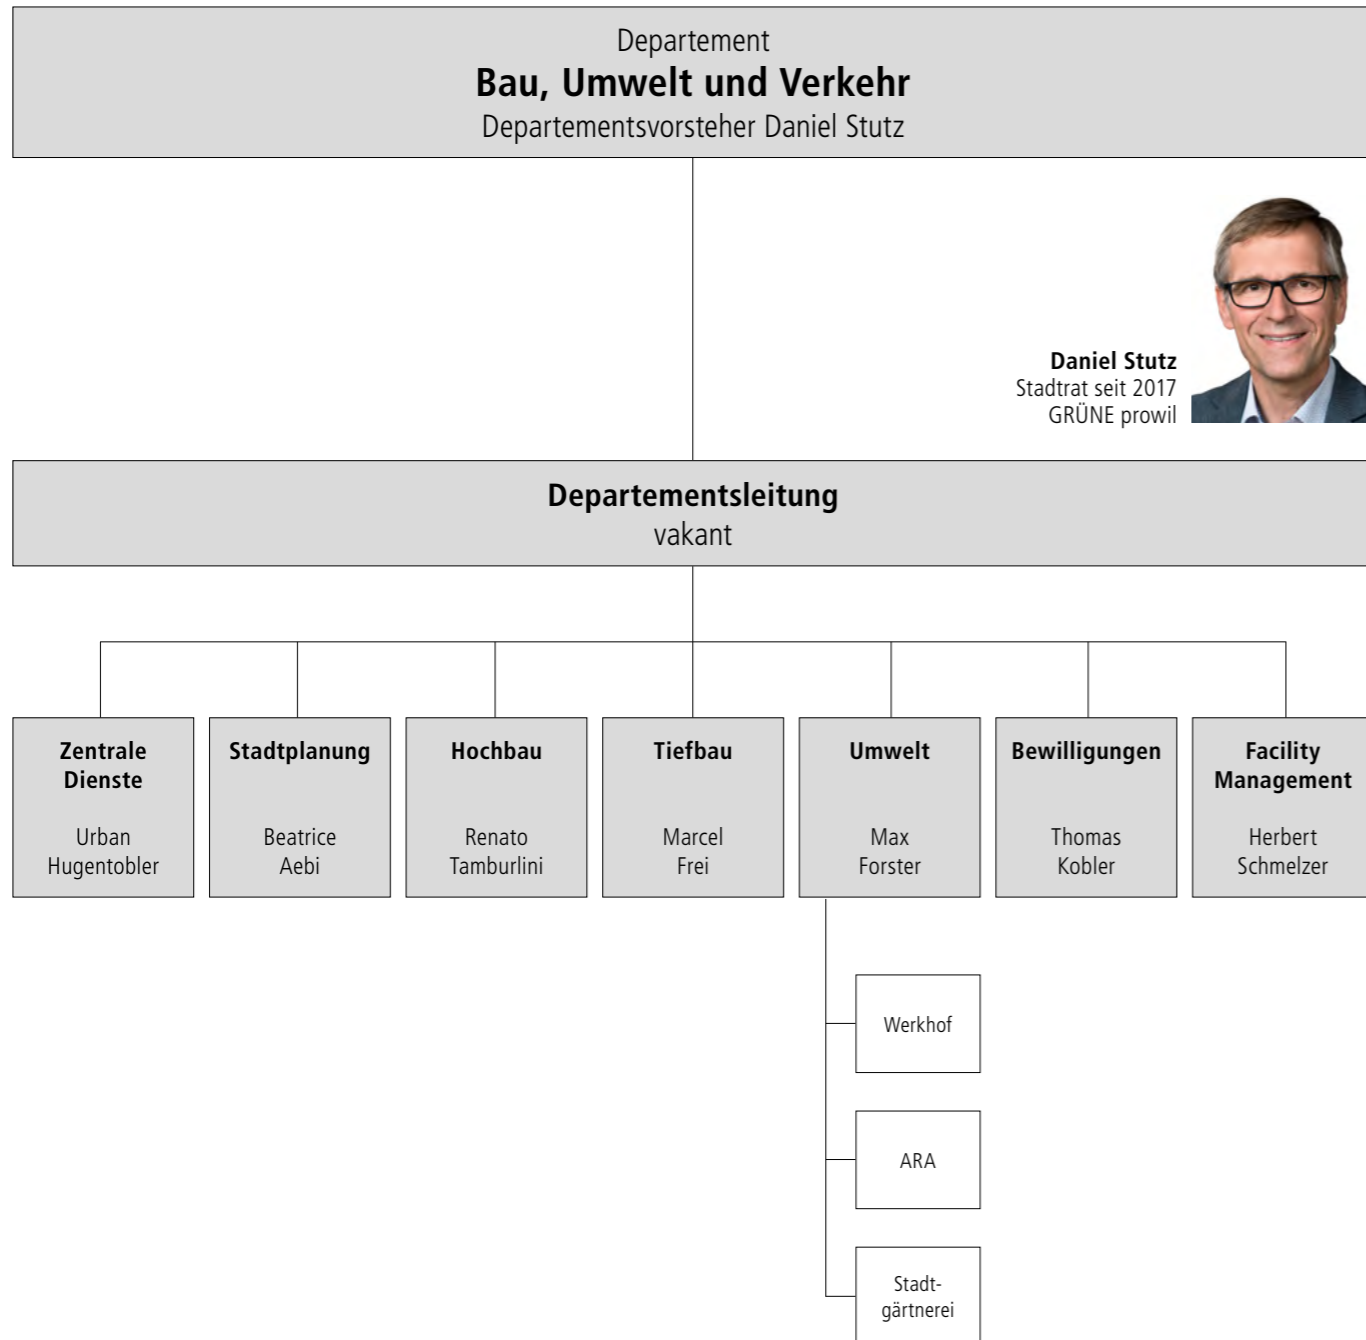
Departement
Bau, Umwelt und Verkehr
Departementsvorsteher Daniel Stutz

Daniel Stutz
Stadtrat seit 2017
GRÜNE prowil

Departementsleitung
vakant

Zentrale Dienste
Urban Hugentobler

Stadtplanung
Beatrice Aebi

Hochbau
Renato Tamburlini

Tiefbau
Marcel Frei

Umwelt
Max Forster

Bewilligungen
Thomas Kobler

Facility Management
Herbert Schmelzer

Werkhof

ARA

Stadtgärtnerei